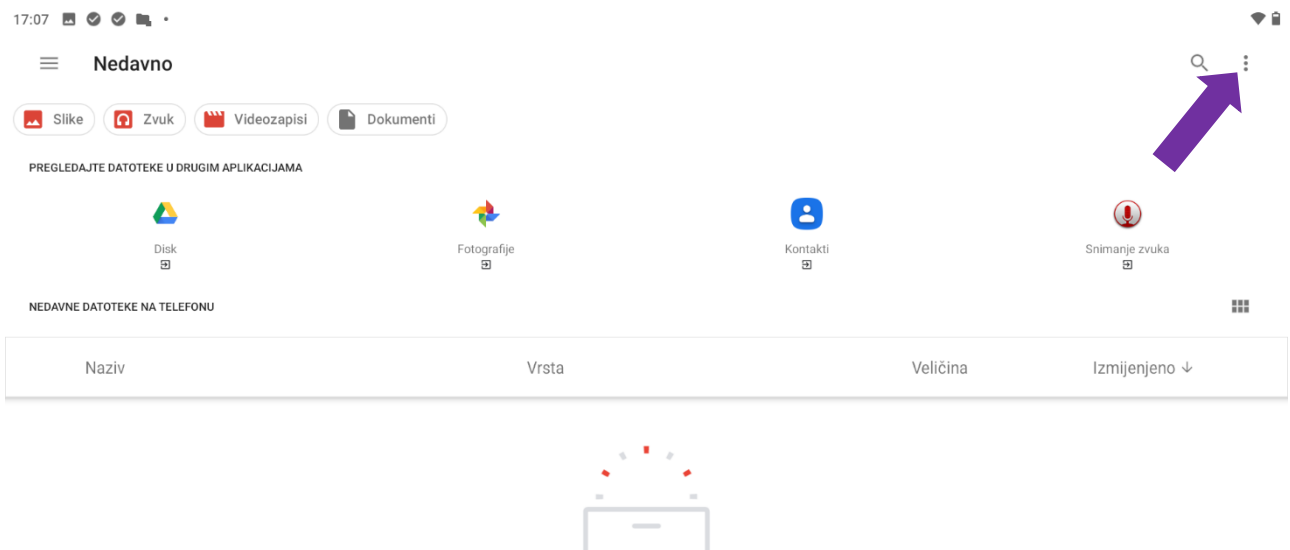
17:07

Nedavno

Slike Zvuk Videozapisi Dokumenti

PREGLEDAJTE DATOTEKE U DRUGIM APLIKACIJAMA

Disk

Fotografije

Kontakti

Snimanje zvuka

NEDAVNE DATOTEKE NA TELEFONU

| Naziv | Vrsta | Veličina | Izmijenjeno ↓ |
|---|---|---|---|